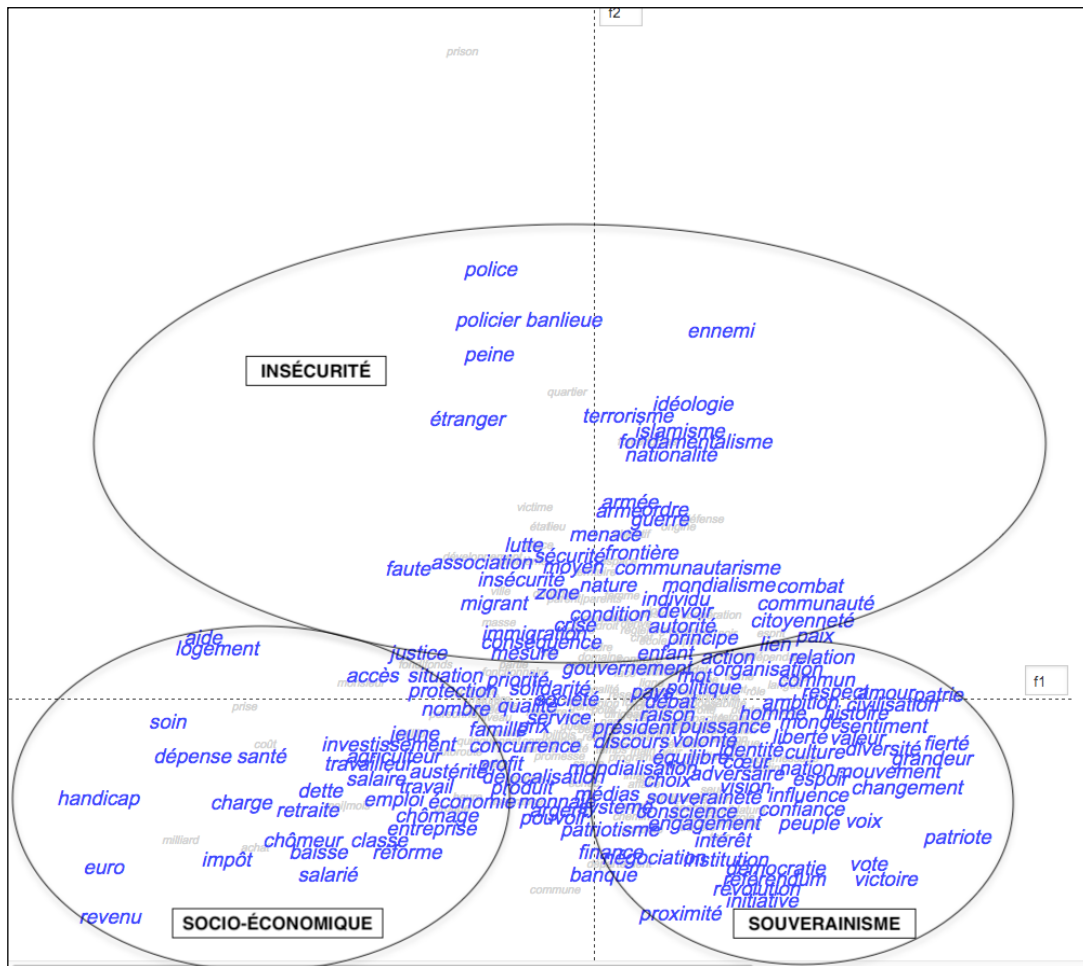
f2

prison

police

policier banlieue

ennemi

peine

INSÉCURITÉ

quartier

étranger

terrorisme
idéologie
islamisme
fondamentalisme
nationalité

victime

armée
armeordre
guerre
défense

menace
lutte
sécurité
frontière
faute
association
moyen
communautarisme
insécurité
nature
mondialisme
combat
migrant
zone
individu
communauté
condition
devoir
crise
autorité
citoyenneté
immigration
conséquence
principe
paix
aide
logement
justice
mesure
enfant
lien
action
relation
gouvernement
accès
situation
organisation
protection
solidarité
mot
commun
politique
pays
respect
amour
patrie
débat
ambition
civilisation
nombre
qualité
société
raison
homme
histoire
soin
prise
famille
prix
service
président
puissance
monde
sentiment
jeune
liberté
valeur
investissement
concurrence
discours
volonté
fierté
coût
dépense santé
agriculteur
travailleur
équilibre
cœur
identité
culture
diversité
grandeur
austérité
profit
mondialisation
nation
salaire
délocalisation
choix
adversaire
espoir
mouvement
travail
produit
vision
dette
emploi
économie
monnaie
médias
influence
changement
handicap
charge
retraite
chômage
argent
système
souveraineté
confiance
pouvoir
conscience
entreprise
patriotisme
engagement
peuple
voix
milliard
chômeur
classe
intérêt
patriote
baisse
réforme
impôt
finance
négociation
institution
démocratie
euro
vote
salarié
référendum
victoire
banque
révolution
commune
initiative
revenu
proximité

f1

SOCIO-ÉCONOMIQUE

SOUVERAINISME